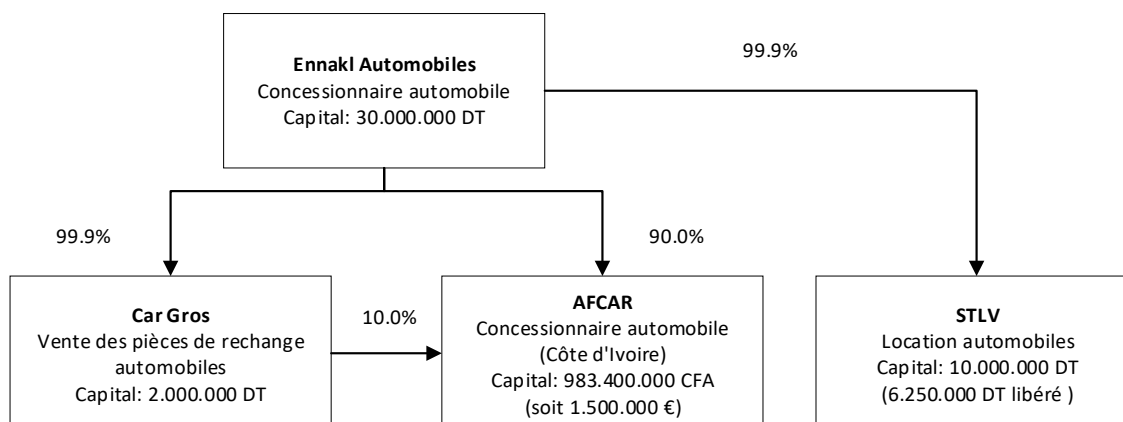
**Ennakl Automobiles**
Concessionnaire automobile
Capital: 30.000.000 DT

99.9%

99.9%

90.0%

**Car Gros**
Vente des pièces de rechange automobiles
Capital: 2.000.000 DT

10.0%

**AFCAR**
Concessionnaire automobile
(Côte d'Ivoire)
Capital: 983.400.000 CFA
(soit 1.500.000 €)

**STLV**
Location automobiles
Capital: 10.000.000 DT
(6.250.000 DT libéré )